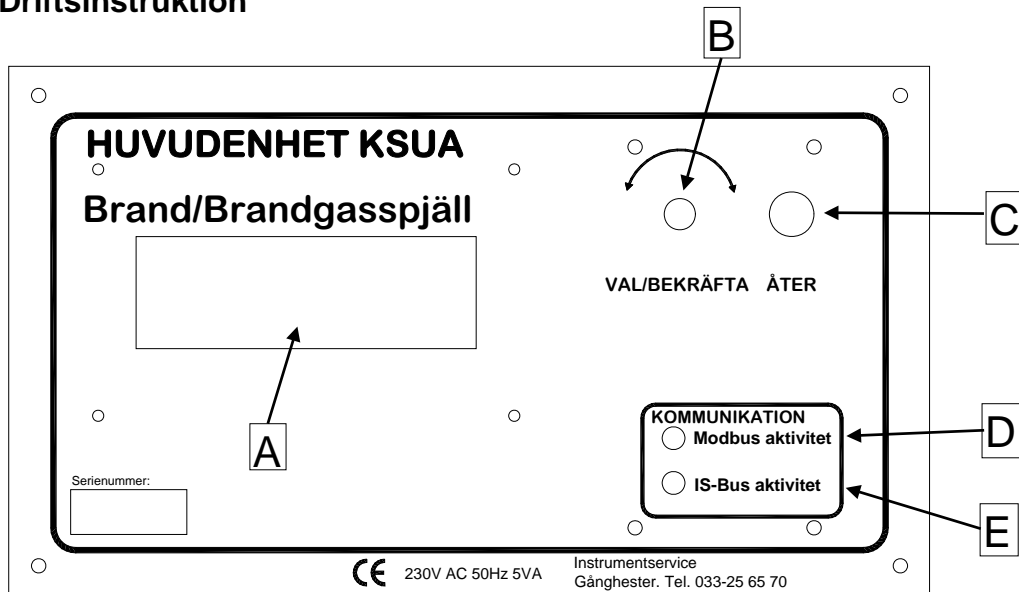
Driftsinstruktion

B

HUVUDENHET KSUA

Brand/Brandgasspjäll

C

VAL/BEKRÄFTA ÅTER

KOMMUNIKATION
Modbus aktivitet
IS-Bus aktivitet

D

A

E

Serienummer:

CE 230V AC 50Hz 5VA

Instrumentservice
Gånghester. Tel. 033-25 65 70